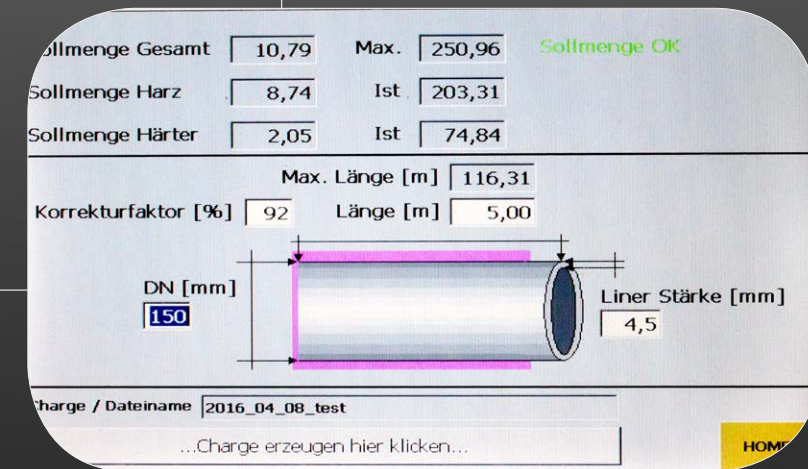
Sollmenge Gesamt 10,79 Max. 250,96 Sollmenge OK

Sollmenge Harz 8,74 Ist 203,31

Sollmenge Härter 2,05 Ist 74,84

Max. Länge [m] 116,31

Korrekturfaktor [%] 92 Länge [m] 5,00

DN [mm]
150

Liner Stärke [mm]
4,5

Charge / Dateiname 2016_04_08_test

...Charge erzeugen hier klicken...

HOM